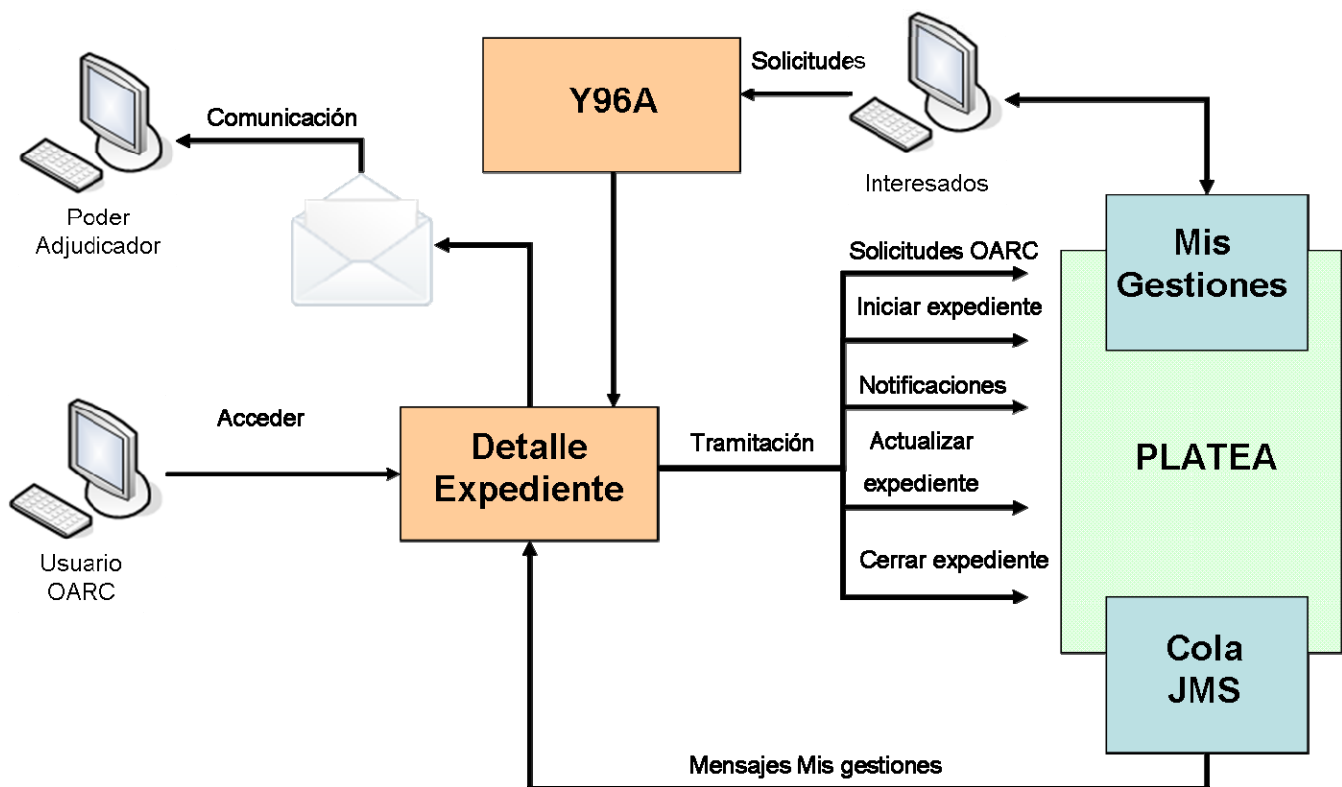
Solicitudes

Y96A

Comunicación

Poder Adjudicador

Interesados

Mis Gestiones

Solicitudes OARC

Iniciar expediente

Notificaciones

Acceder

Detalle Expediente

Tramitación

Actualizar expediente

PLATEA

Usuario OARC

Cerrar expediente

Cola JMS

Mensajes Mis gestiones